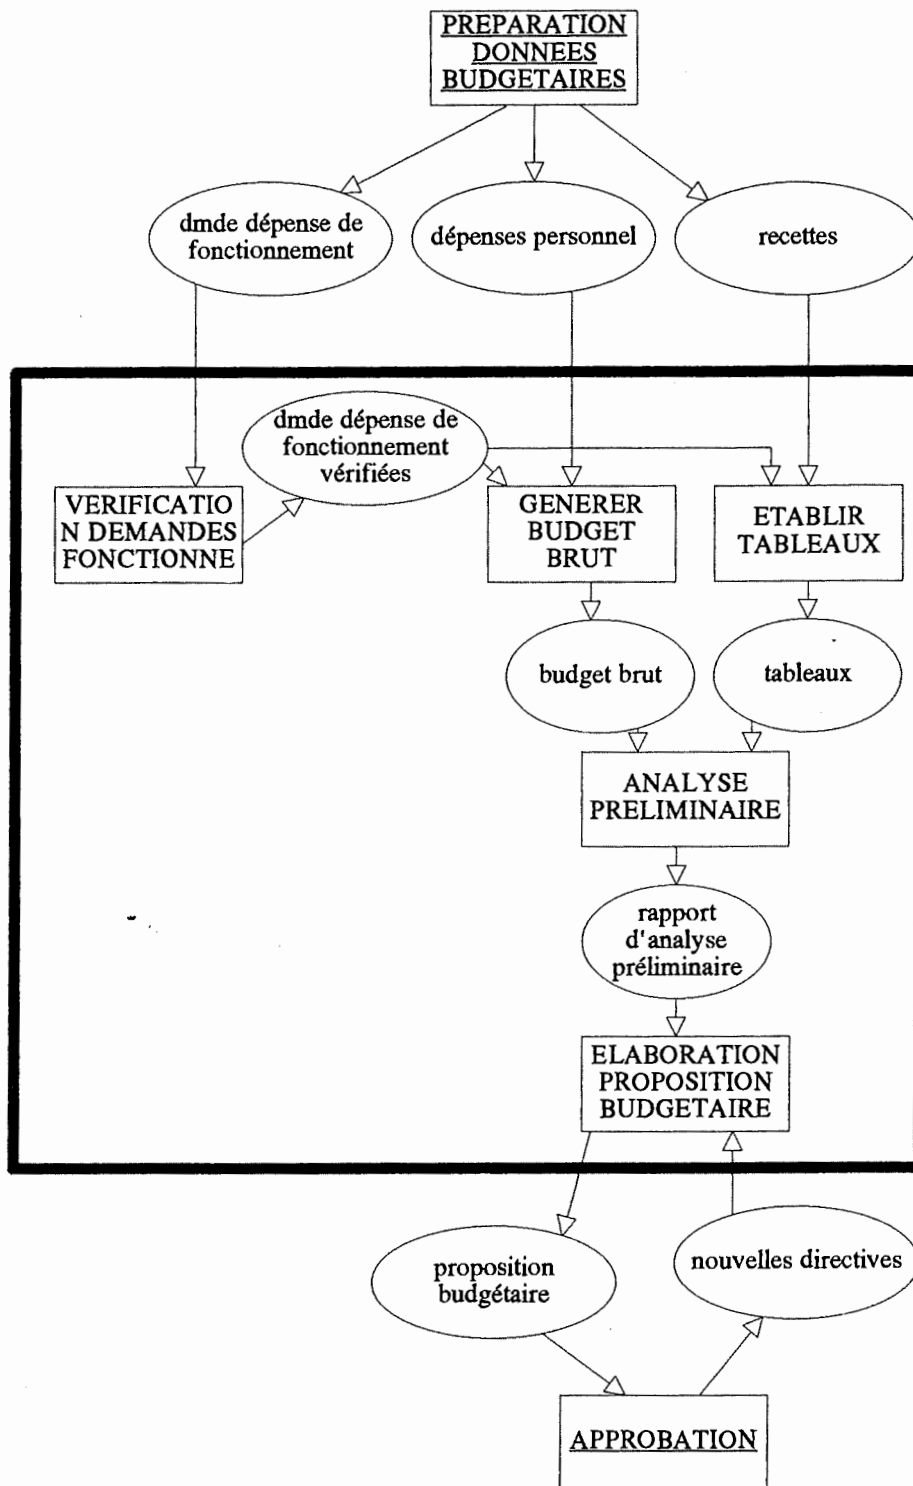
PREPARATION DONNEES BUDGETAIRES

dmde dépense de fonctionnement

dépenses personnel

recettes

dmde dépense de fonctionnement vérifiées

VERIFICATION DEMANDES FONCTIONNE

GENERER BUDGET BRUT

ETABLIR TABLEAUX

budget brut

tableaux

ANALYSE PRELIMINAIRE

rapport d'analyse préliminaire

ELABORATION PROPOSITION BUDGETAIRE

proposition budgétaire

nouvelles directives

APPROBATION